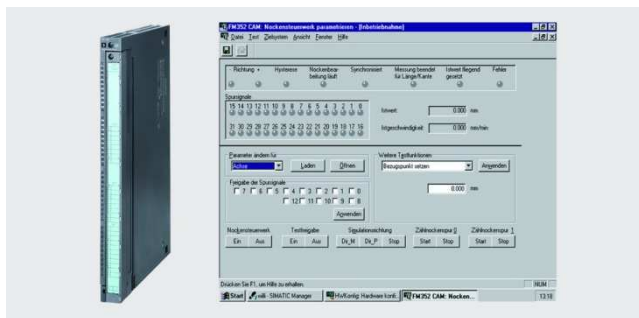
FM352 CAM: Nockensteuerwerk parametrieren - [Inbetriebnahme]

Datei Test Zielsystem Ansicht Fenster Hilfe

Richtung + | Hysterese | Nockenbearbeitung läuft | Synchronisiert | Messung beendet für Länge/Kante | Istwert fliegend gesetzt | Fehler

Spursignale

15 14 13 12 11 10 9 8 7 6 5 4 3 2 1 0

31 30 29 28 27 26 25 24 23 22 21 20 19 18 17 16

Istwert: 0.000 mm

Istgeschwindigkeit: 0.000 mm/min

Parameter ändern für
Active
Laden
Öffnen

Freigabe der Spursignale
7 6 5 4 3 2 1 0
12 11 10 9 8
Anwenden

Weitere Testfunktionen
Bezugspunkt setzen
Anwenden
0.000 mm

Nockensteuerwerk
Ein Aus

Testfreigabe
Ein Aus

Simulationsrichtung
Dir_M Dir_P Stop

Zählnockenspur 0
Start Stop

Zählnockenspur 1
Start Stop

Drücken Sie F1, um Hilfe zu erhalten.

NUM

Start | yvalli - SIMATIC Manager | HwKonfig: Hardware konfi... | FM352 CAM: Nocken...

13:18